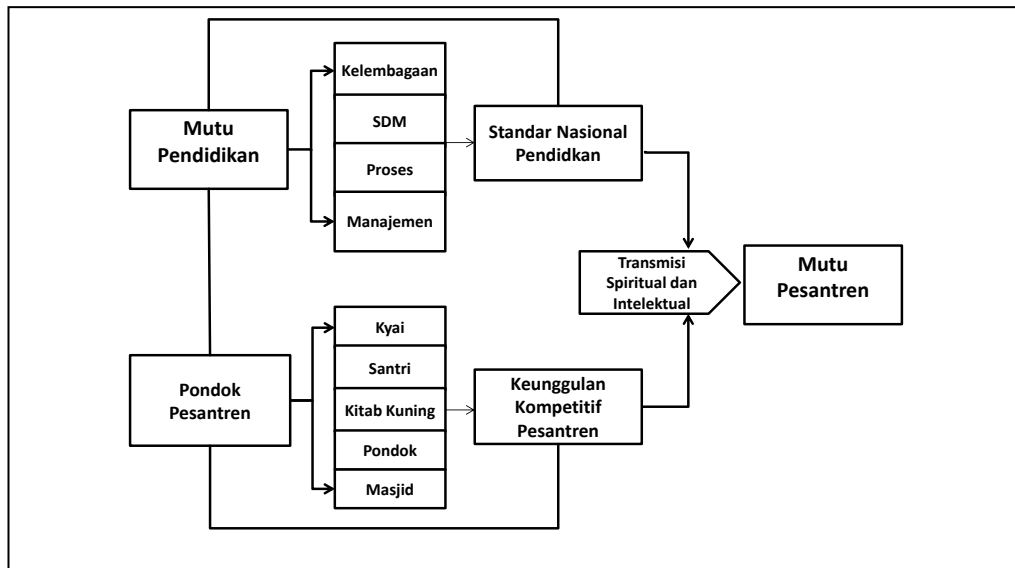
Mutu Pendidikan

Kelembagaan

SDM

Proses

Manajemen

Standar Nasional Pendidkan

Transmisi Spiritual dan Intelektual

Mutu Pesantren

Pondok Pesantren

Kyai

Santri

Kitab Kuning

Pondok

Masjid

Keunggulan Kompetitif Pesantren